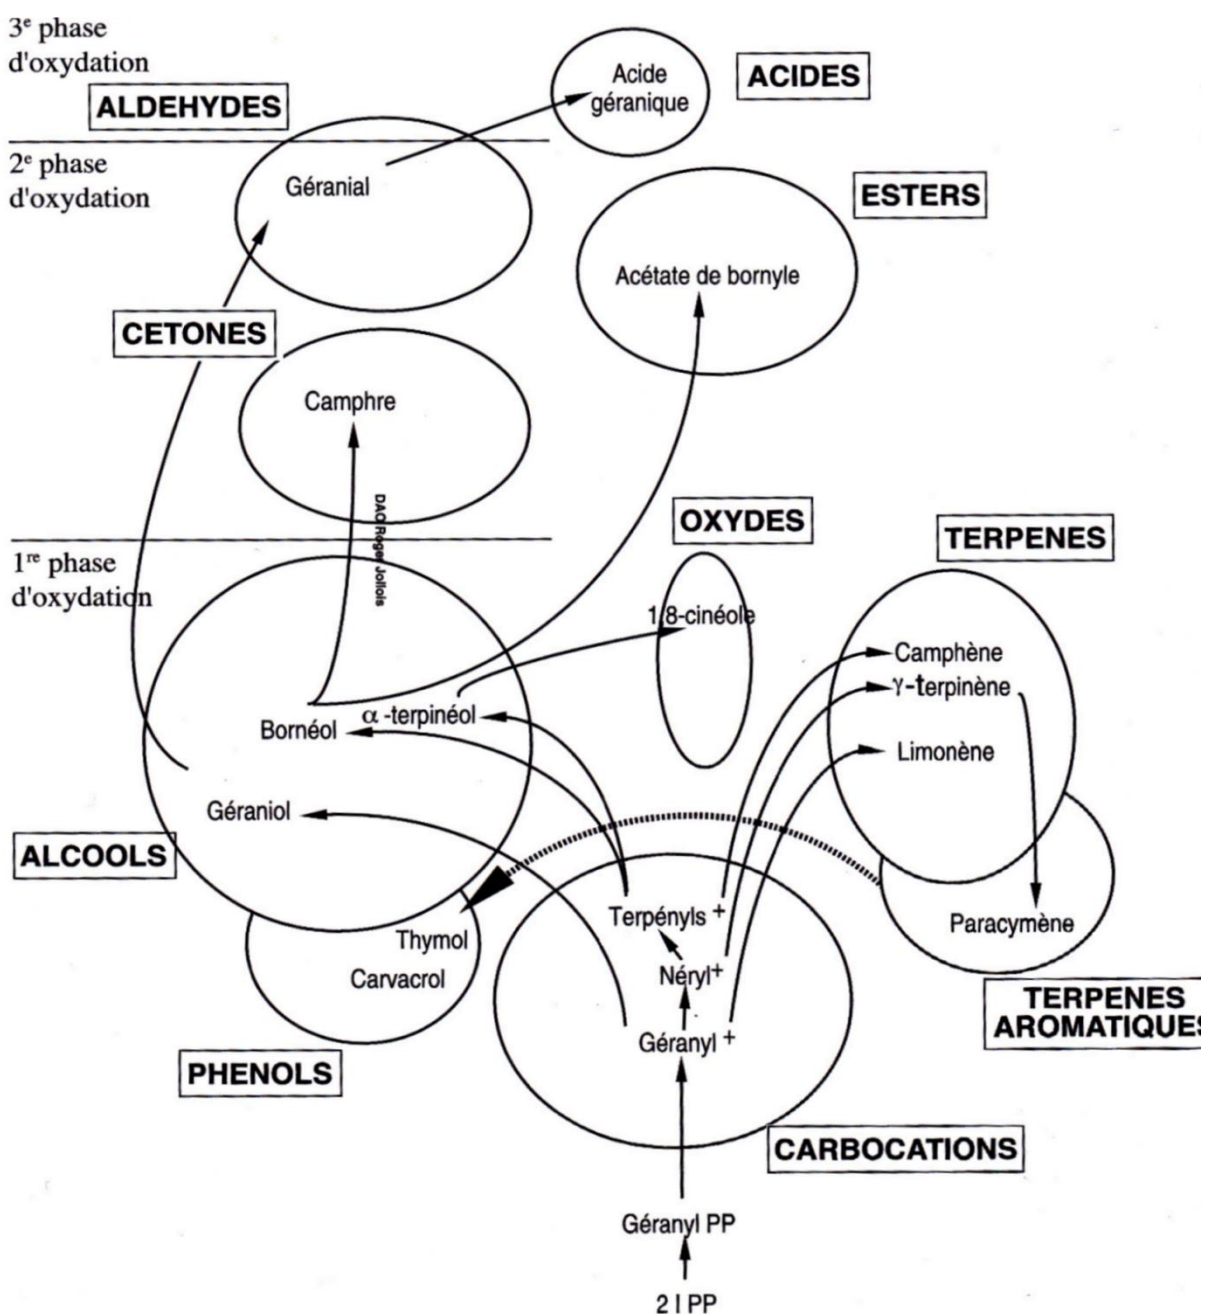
3$^e$ phase d'oxydation

ALDEHYDES

Acide géranique

ACIDES

2$^e$ phase d'oxydation

Géranial

ESTERS

Acétate de bornyle

CETONES

Camphre

DAC Roger Jollois

OXYDES

TERPENES

1$^{re}$ phase d'oxydation

1,8-cinéole

Camphène

$\gamma$-terpinène

Limonène

Bornéol

$\alpha$ -terpinéol

Géraniol

ALCOOLS

Terpényls +

Thymol

Carvacrol

Néryl+

Géranyl +

Paracymène

TERPENES AROMATIQUES

PHENOLS

CARBOCATIONS

Géranyl PP

2 I PP